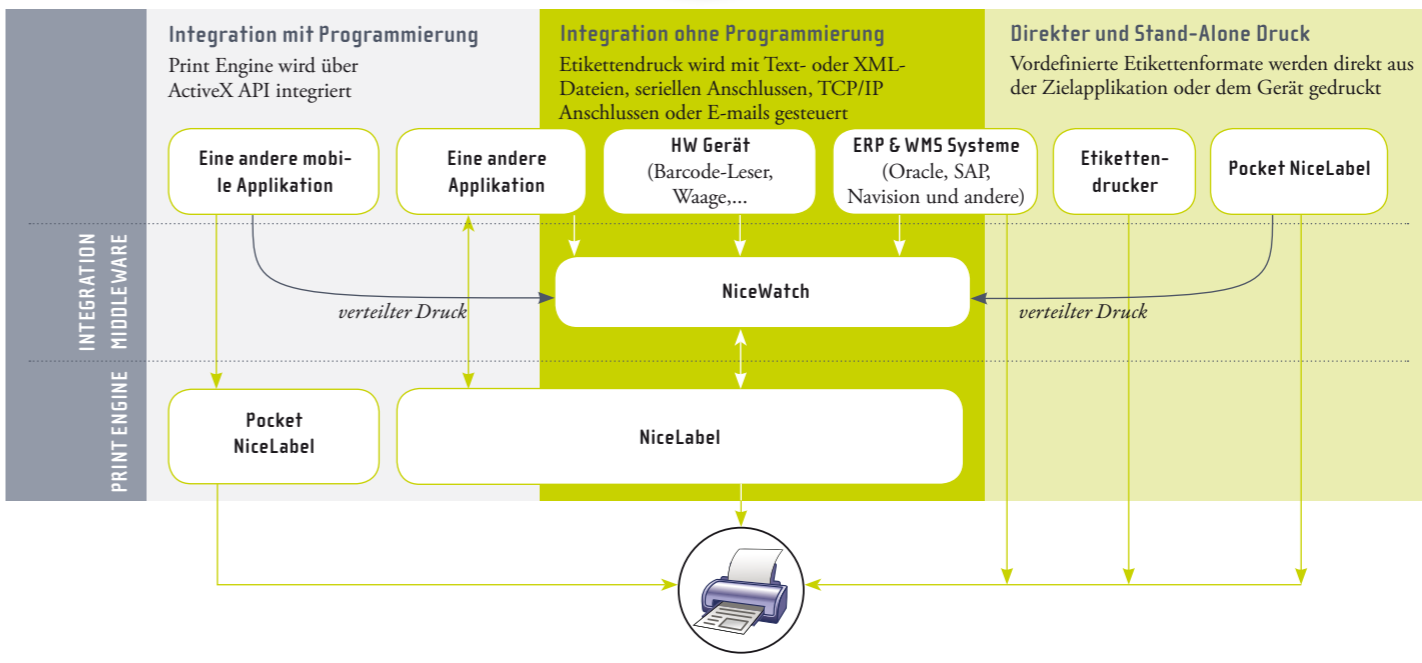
Integration mit Programmierung
Print Engine wird über ActiveX API integriert

Integration ohne Programmierung
Etikettendruck wird mit Text- oder XML-Dateien, seriellen Anschlussen, TCP/IP Anschlussen oder E-mails gesteuert

Direkter und Stand-Alone Druck
Vordefinierte Etikettenformate werden direkt aus der Zielapplikation oder dem Gerät gedruckt

Eine andere mobile Applikation

Eine andere Applikation

HW Gerät
(Barcode-Leser, Waage,...

ERP & WMS Systeme
(Oracle, SAP, Navision und andere)

Etikettendrucker

Pocket NiceLabel

INTEGRATION MIDDLEWARE

NiceWatch

verteilter Druck

verteilter Druck

PRINT ENGINE

Pocket NiceLabel

NiceLabel